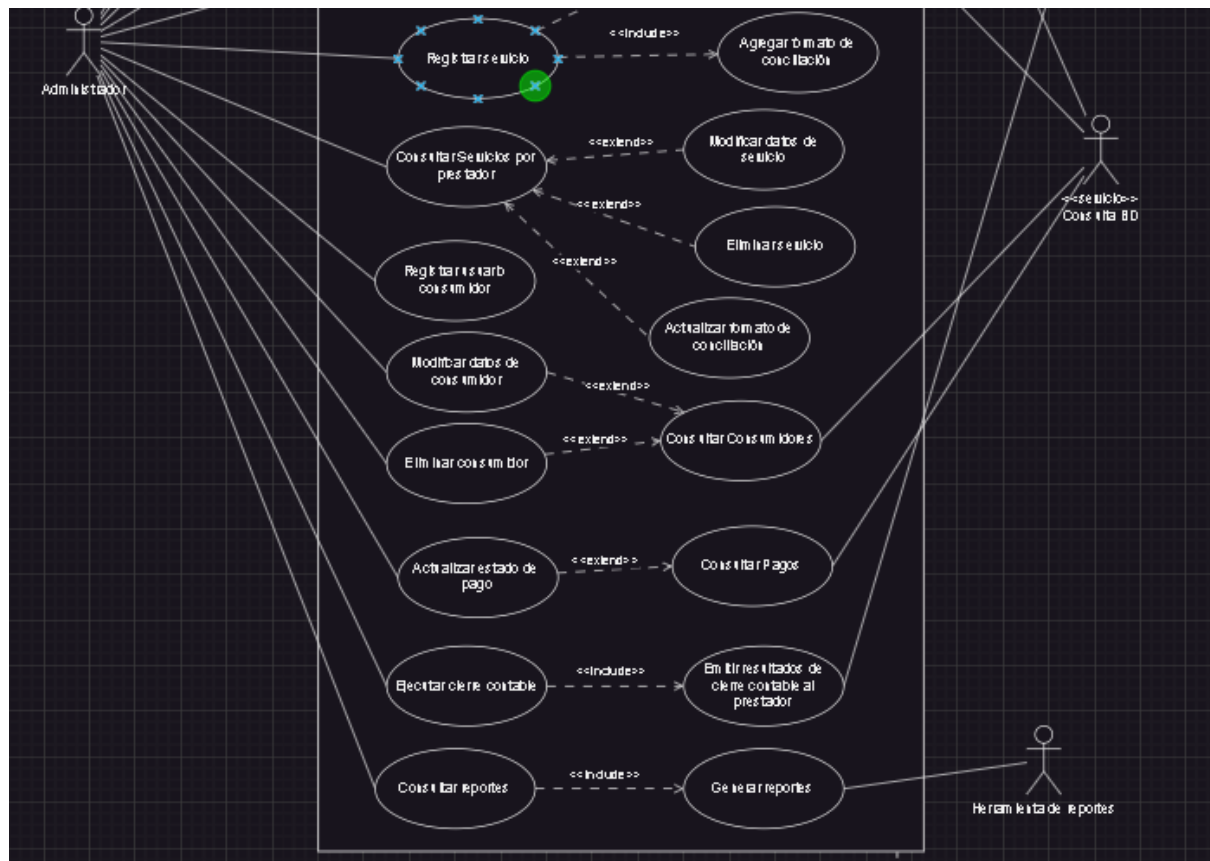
Administrador

Registrar servicio

<<include>>

Agregar formato de conciliación

Consultar Servicios por prestador

<<extend>>

Modificar datos de servicio

<<extend>>

Eliminar servicio

<<extend>>

Actualizar formato de conciliación

<<servicio>>
Consulta BD

Registrar usuario consumidor

Modificar datos de consumidor

<<extend>>

Eliminar consumidor

<<extend>>

Consultar Consumidores

Actualizar estado de pago

<<extend>>

Consultar Pagos

Ejecutar cierre contable

<<include>>

Emitir resultados de cierre contable al prestador

Consultar reportes

<<include>>

Generar reportes

Herramienta de reportes